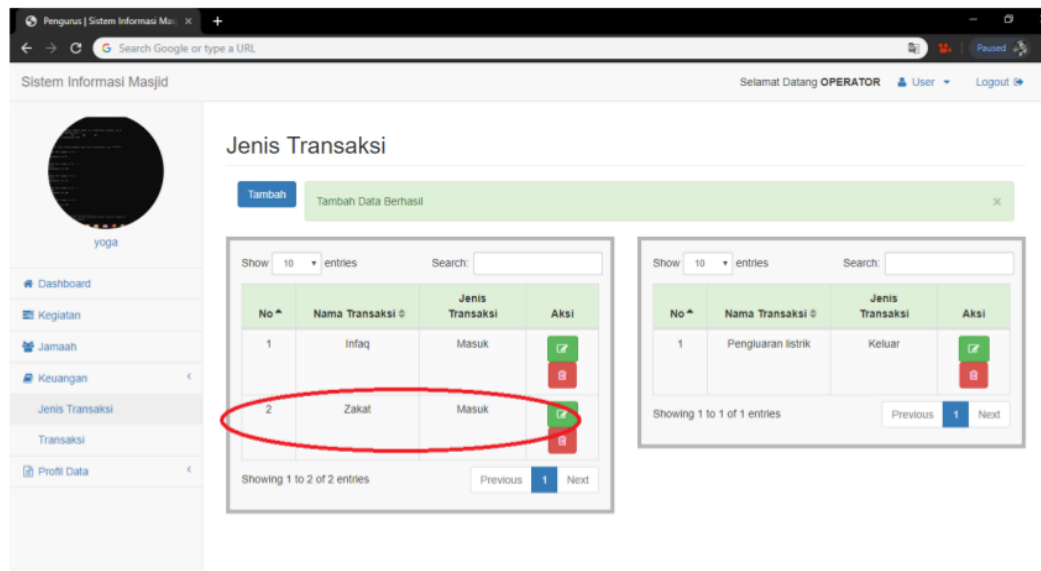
Pengurus | Sistem Informasi Mas ×

Search Google or type a URL

Paused

Sistem Informasi Masjid

Selamat Datang OPERATOR User Logout

yoga

Dashboard
Kegiatan
Jamaah
Keuangan
Jenis Transaksi
Transaksi
Profil Data

Jenis Transaksi

Tambah

Tambah Data Berhasil ×

Show 10 entries Search:

| No | Nama Transaksi | Jenis Transaksi | Aksi |
|---|---|---|---|
| 1 | Infaq | Masuk | |
| 2 | Zakat | Masuk | |

Showing 1 to 2 of 2 entries

Previous 1 Next

Show 10 entries Search:

| No | Nama Transaksi | Jenis Transaksi | Aksi |
|---|---|---|---|
| 1 | Pengluaran listrik | Keluar | |

Showing 1 to 1 of 1 entries

Previous 1 Next